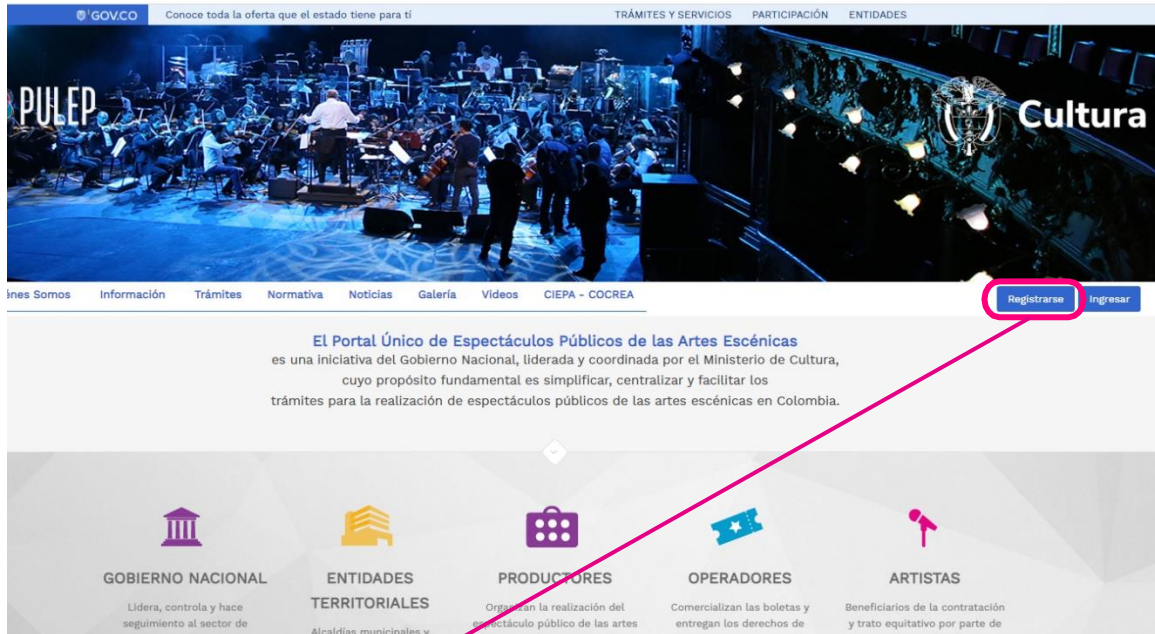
GOV.CO Conoce toda la oferta que el estado tiene para ti TRÁMITES Y SERVICIOS PARTICIPACIÓN ENTIDADES

PULEP

Cultura

énes Somos Información Trámites Normativa Noticias Galería Videos CIEPA - COCREA

Registrarse Ingresar

El Portal Único de Espectáculos Públicos de las Artes Escénicas
es una iniciativa del Gobierno Nacional, liderada y coordinada por el Ministerio de Cultura, cuyo propósito fundamental es simplificar, centralizar y facilitar los trámites para la realización de espectáculos públicos de las artes escénicas en Colombia.

GOBIERNO NACIONAL
Lidera, controla y hace seguimiento al sector de

ENTIDADES TERRITORIALES
Alcaldías municipales y

PRODUCTORES
Organizan la realización del espectáculo público de las artes

OPERADORES
Comercializan las boletas y entregan los derechos de

ARTISTAS
Beneficiarios de la contratación y trato equitativo por parte de